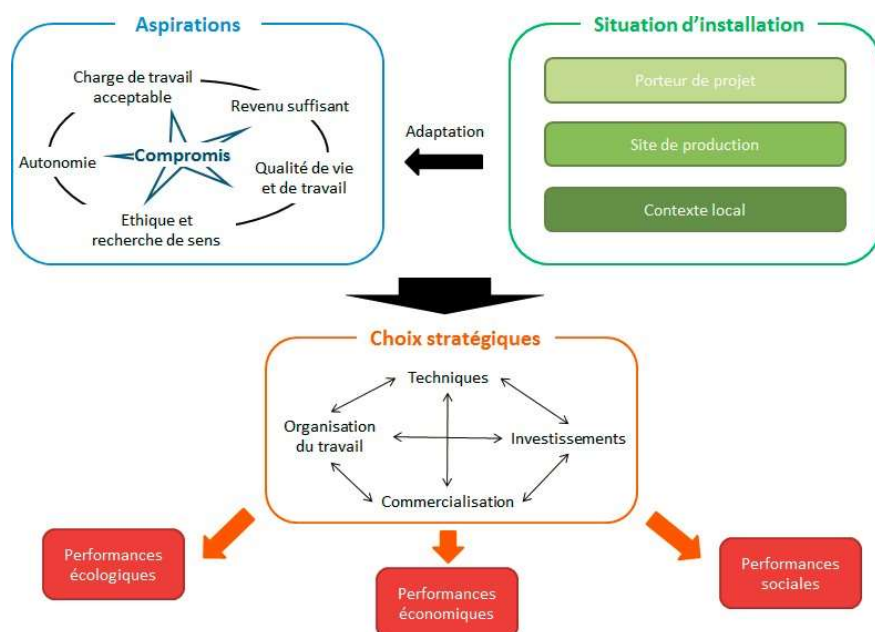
Aspirations

Charge de travail acceptable

Revenu suffisant

Autonomie

Compromis

Qualité de vie et de travail

Ethique et recherche de sens

Adaptation

Situation d'installation

Porteur de projet

Site de production

Contexte local

Choix stratégiques

Techniques

Organisation du travail

Investissements

Commercialisation

Performances écologiques

Performances économiques

Performances sociales